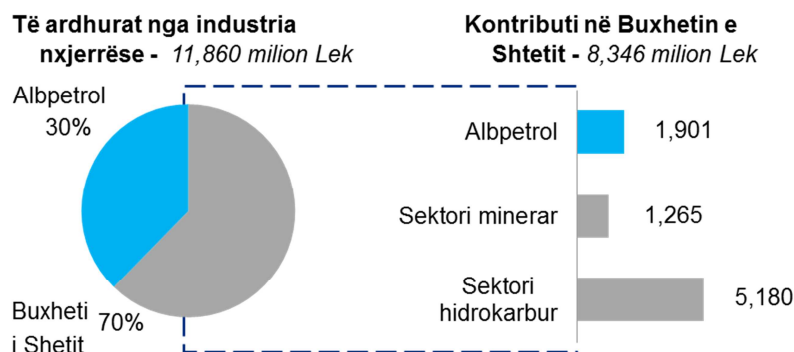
Të ardhurat nga industria nxjerrëse - 11,860 milion Lek

Albpetrol 30%

Buxheti i Shtetit 70%

Kontributi në Buxhetin e Shtetit - 8,346 milion Lek

Albpetrol 1,901

Sektori minerar 1,265

Sektori hidrokarbur 5,180